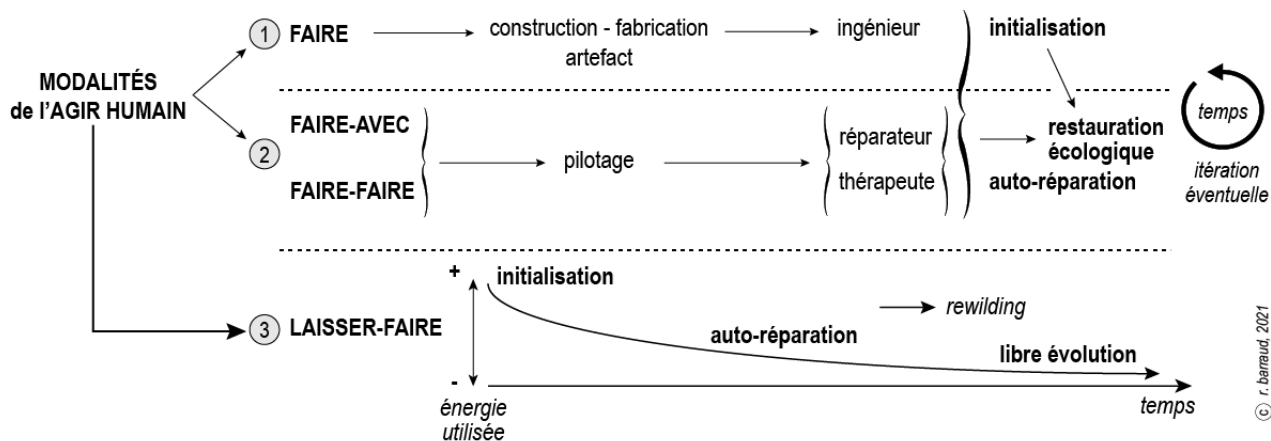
MODALITÉS de l'AGIR HUMAIN

1 FAIRE → construction - fabrication artefact → ingénieur

initialisation

temps

itération éventuelle

2 FAIRE-AVEC

FAIRE-FAIRE

→ pilotage → réparateur thérapeute → restauration écologique auto-réparation

3 LAISSER-FAIRE

+

-

initialisation

→ rewilding

auto-réparation

libre évolution

énergie utilisée

temps

(c) r. barraud, 2021